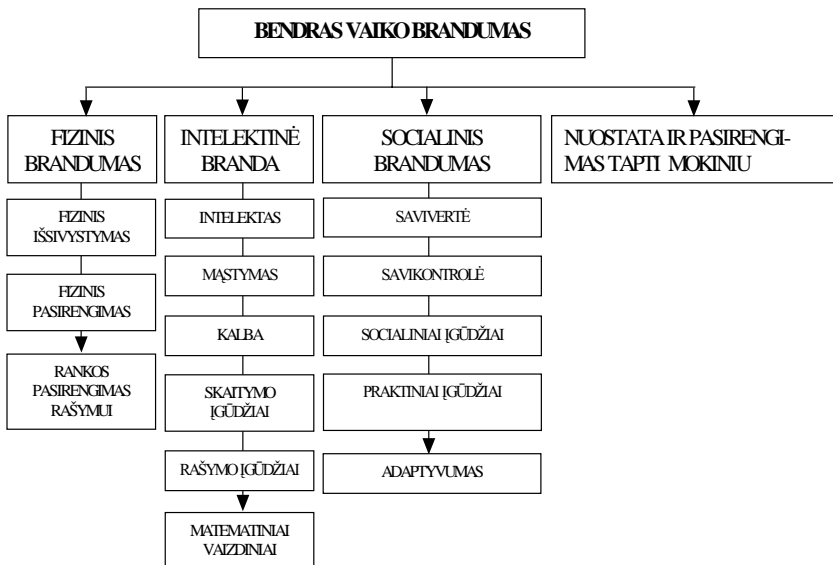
BENDRAS VAIKO BRANDUMAS

FIZINIS BRANDUMAS

FIZINIS IŠSIVYSTYMAS

FIZINIS PASIRENGIMAS

RANKOS PASIRENGIMAS RAŠYMUI

INTELEKTINĖ BRANDA

INTELEKTAS

MĄSTYMAS

KALBA

SKAITYMO ĮGŪDŽIAI

RAŠYMO ĮGŪDŽIAI

MATEMATINIAI VAIZDINIAI

SOCIALINIS BRANDUMAS

SAVIVERTĖ

SAVIKONTROLĖ

SOCIALINIAI ĮGŪDŽIAI

PRAKTINIAI ĮGŪDŽIAI

ADAPTYVUMAS

NUOSTATA IR PASIRENGIMAS TAPTI MOKINIU